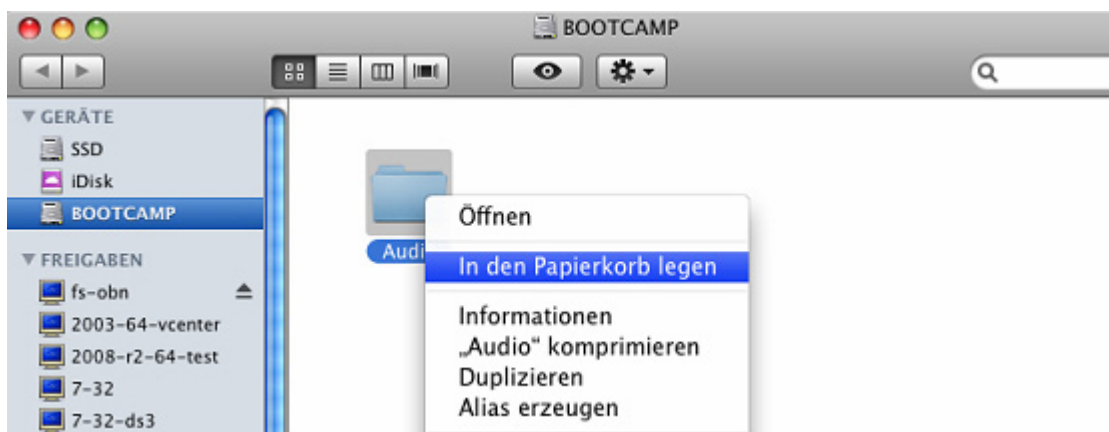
BOOTCAMP

▼ GERÄTE
SSD
iDisk
BOOTCAMP

▼ FREIGABEN
fs-obn
2003-64-vcenter
2008-r2-64-test
7-32
7-32-ds3

Audi

Öffnen

In den Papierkorb legen

Informationen
„Audio“ komprimieren
Duplizieren
Alias erzeugen